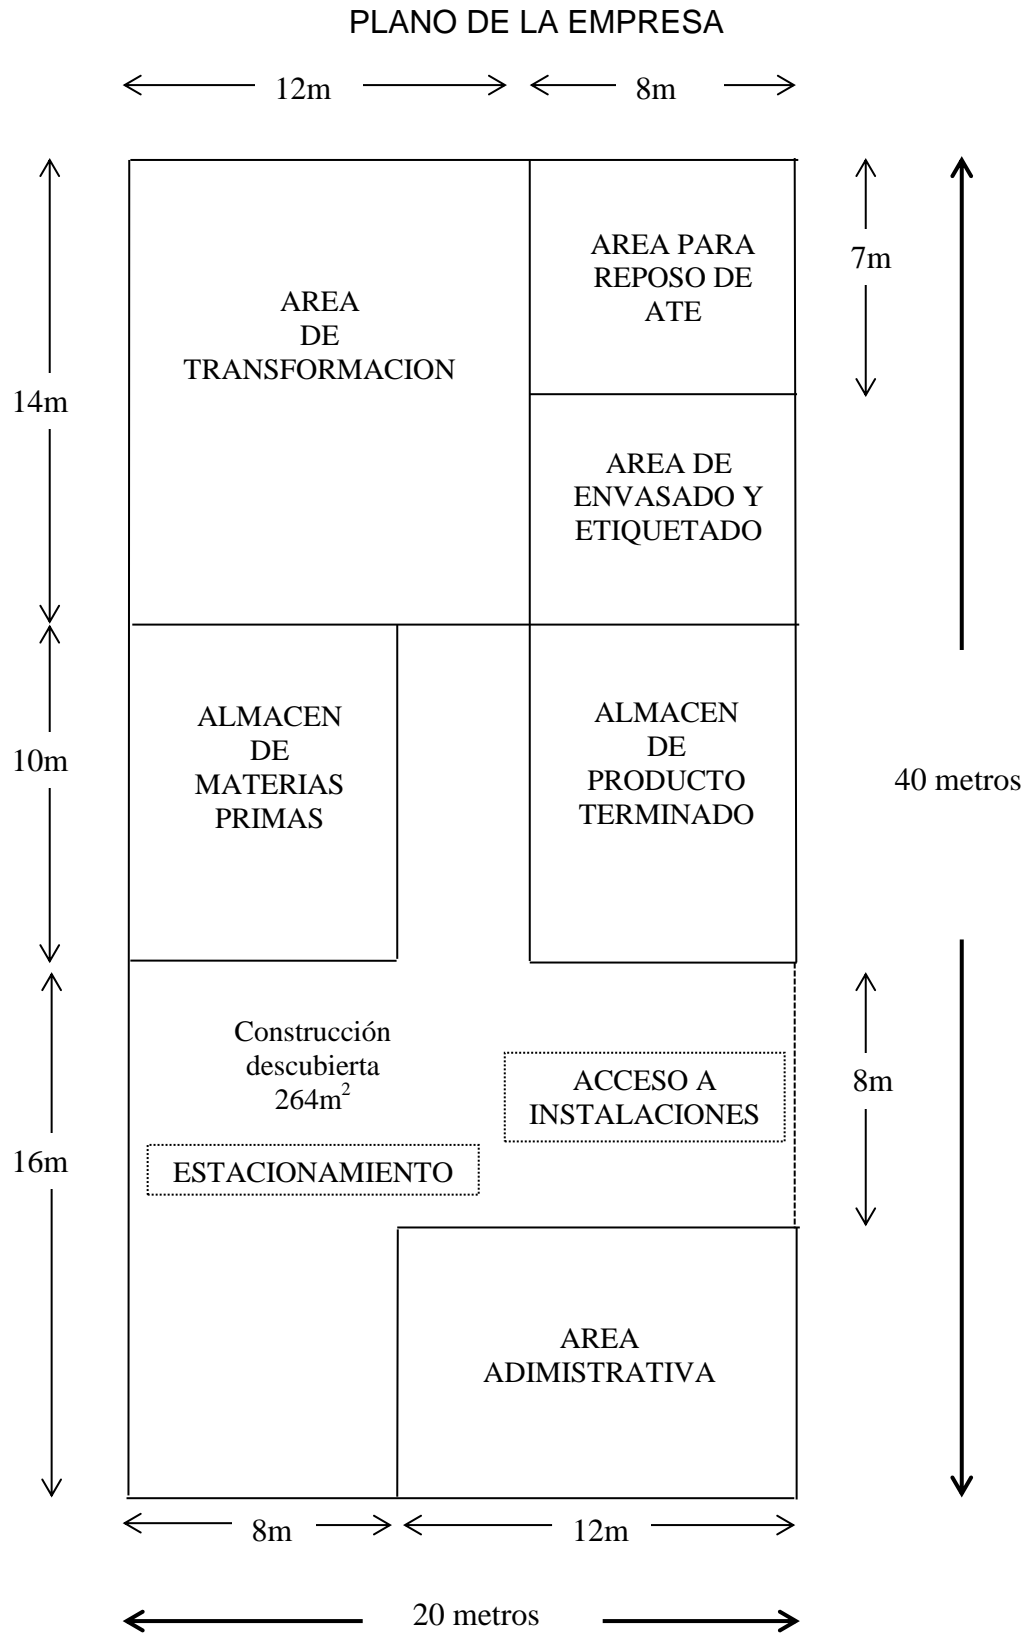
PLANO DE LA EMPRESA

12m

8m

14m

AREA DE TRANSFORMACION

AREA PARA REPOSO DE ATE

7m

AREA DE ENVASADO Y ETIQUETADO

10m

ALMACEN DE MATERIAS PRIMAS

ALMACEN DE PRODUCTO TERMINADO

40 metros

16m

Construcción descubierta $264m^2$

ACCESO A INSTALACIONES

8m

ESTACIONAMIENTO

AREA ADIMISTRATIVA

8m

12m

20 metros